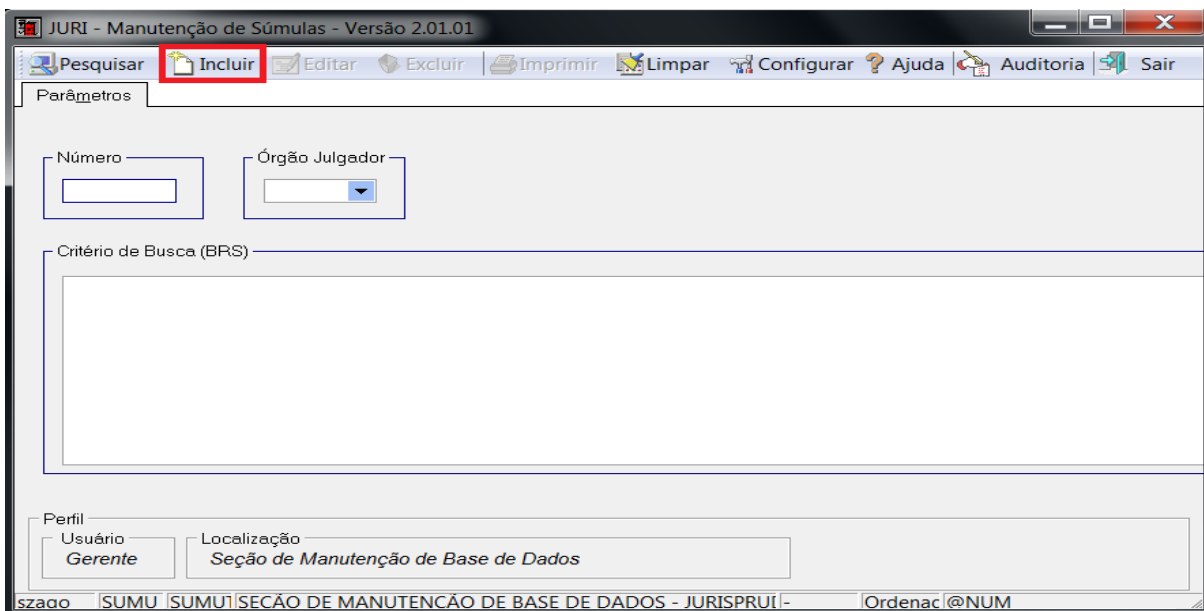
JURI - Manutenção de Súmulas - Versão 2.01.01

Pesquisar Incluir Editar Excluir Imprimir Limpar Configurar Ajuda Auditoria Sair

Parâmetros

Número

Órgão Julgador

Critério de Busca (BRS)

Perfil

Usuário

Gerente

Localização

Seção de Manutenção de Base de Dados

szago SUMU SUMU SEÇÃO DE MANUTENÇÃO DE BASE DE DADOS - JURISPRUI - Ordenac @NUM